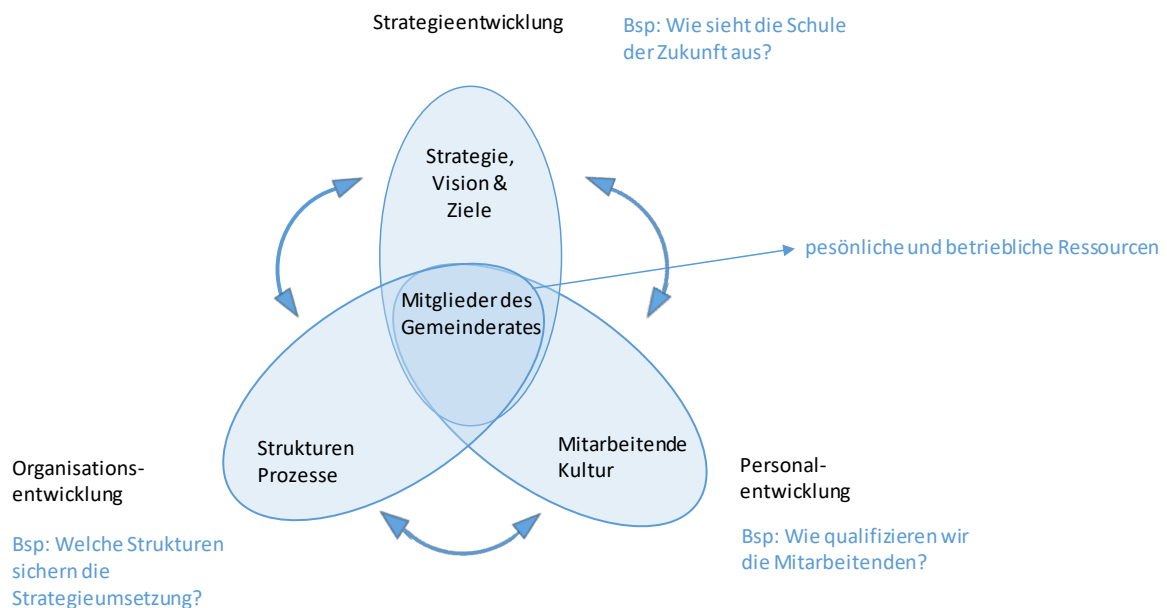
Strategieentwicklung

Bsp: Wie sieht die Schule der Zukunft aus?

Strategie, Vision & Ziele

pesönliche und betriebliche Ressourcen

Mitglieder des Gemeinderates

Strukturen Prozesse

Mitarbeitende Kultur

Organisations-entwicklung

Bsp: Welche Strukturen sichern die Strategieumsetzung?

Personal-entwicklung

Bsp: Wie qualifizieren wir die Mitarbeitenden?